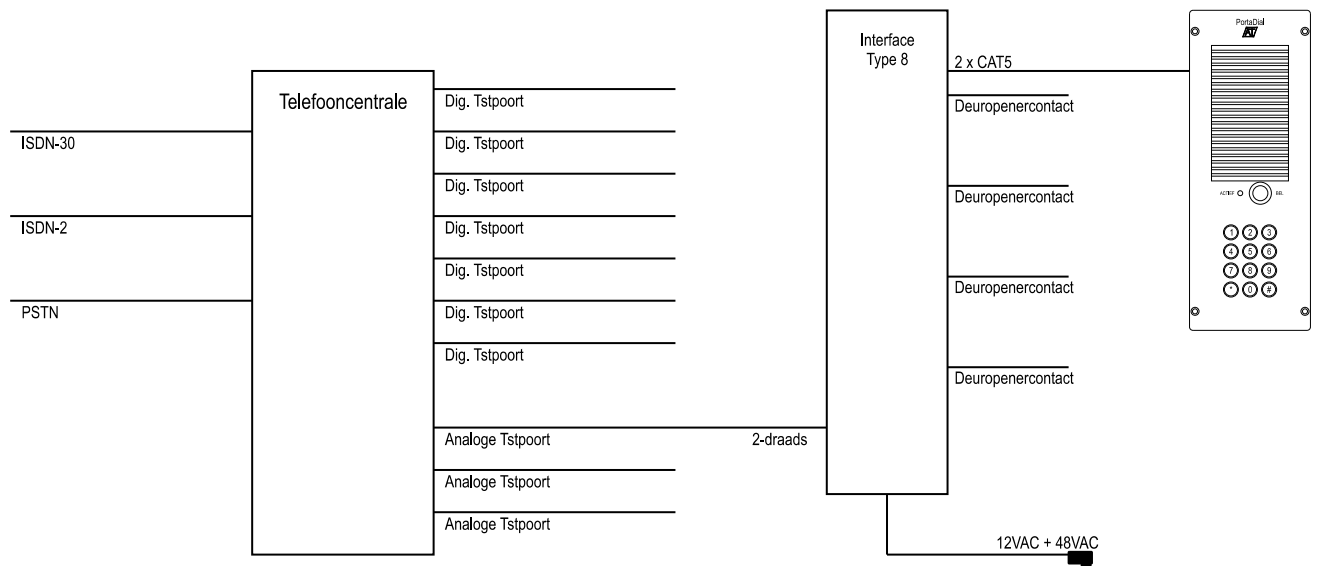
ISDN-30

ISDN-2

PSTN

Telefooncentrale

Dig. Tstpoort

Dig. Tstpoort

Dig. Tstpoort

Dig. Tstpoort

Dig. Tstpoort

Dig. Tstpoort

Dig. Tstpoort

Analoge Tstpoort

Analoge Tstpoort

Analoge Tstpoort

2-draads

Interface Type 8

2 x CAT5

Deuropenercontact

Deuropenercontact

Deuropenercontact

Deuropenercontact

12VAC + 48VAC

PortaDial

AT

ACTIEF

BEL

1 2 3
4 5 6
7 8 9
* 0 #